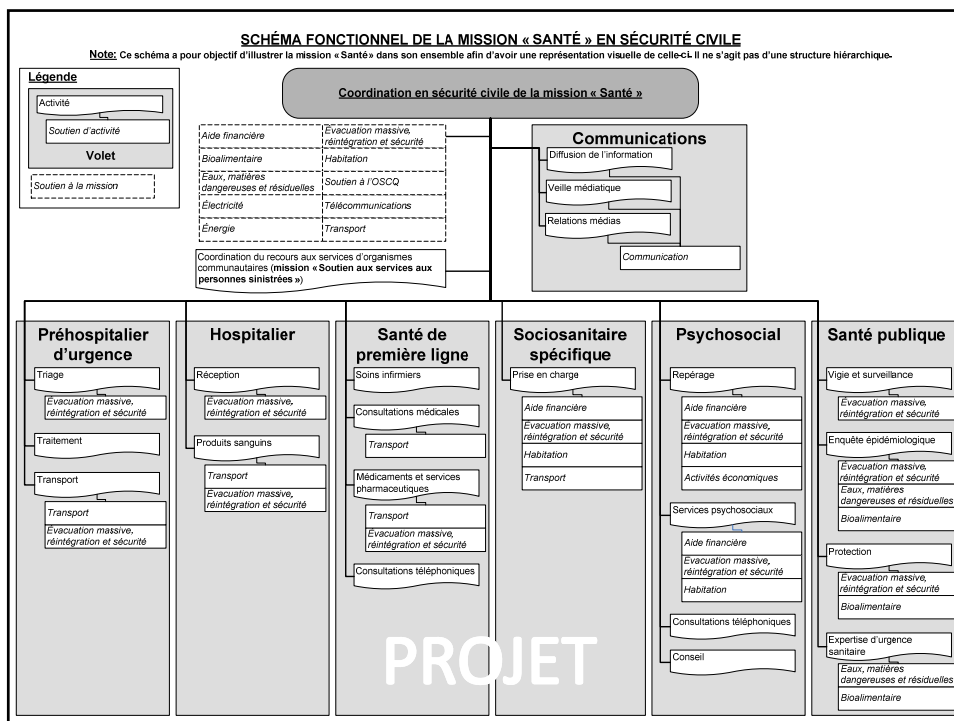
SCHÉMA FONCTIONNEL DE LA MISSION « SANTÉ » EN SÉCURITÉ CIVILE

Note: Ce schéma a pour objectif d'illustrer la mission « Santé » dans son ensemble afin d'avoir une représentation visuelle de celle-ci. Il ne s'agit pas d'une structure hiérarchique.

Légende
Activité
Soutien d'activité
Volet
Soutien à la mission

Coordination en sécurité civile de la mission « Santé »

| Aide financière | Évacuation massive, réintégration et sécurité |
|---|---|
| Bioalimentaire | Habitation |
| Eaux, matières dangereuses et résiduelles | Soutien à l'OSCQ |
| Électricité | Télécommunications |
| Énergie | Transport |

Coordination du recours aux services d'organismes communautaires (mission « Soutien aux services aux personnes sinistrées »)

Communications
Diffusion de l'information
Veille médiatique
Relations médias
Communication

Préhospitalier d'urgence
Triage
Évacuation massive, réintégration et sécurité
Traitement
Transport
Transport
Évacuation massive, réintégration et sécurité

Hospitalier
Réception
Évacuation massive, réintégration et sécurité
Produits sanguins
Transport
Évacuation massive, réintégration et sécurité

Santé de première ligne
Soins infirmiers
Consultations médicales
Transport
Médicaments et services pharmaceutiques
Transport
Évacuation massive, réintégration et sécurité
Consultations téléphoniques

Sociosanitaire spécifique
Prise en charge
Aide financière
Évacuation massive, réintégration et sécurité
Habitation
Transport

Psychosocial
Repérage
Aide financière
Évacuation massive, réintégration et sécurité
Habitation
Activités économiques
Services psychosociaux
Aide financière
Évacuation massive, réintégration et sécurité
Habitation
Consultations téléphoniques
Conseil

Santé publique
Vigie et surveillance
Évacuation massive, réintégration et sécurité
Enquête épidémiologique
Évacuation massive, réintégration et sécurité
Eaux, matières dangereuses et résiduelles
Bioalimentaire
Protection
Évacuation massive, réintégration et sécurité
Bioalimentaire
Expertise d'urgence sanitaire
Eaux, matières dangereuses et résiduelles
Bioalimentaire

PROJET